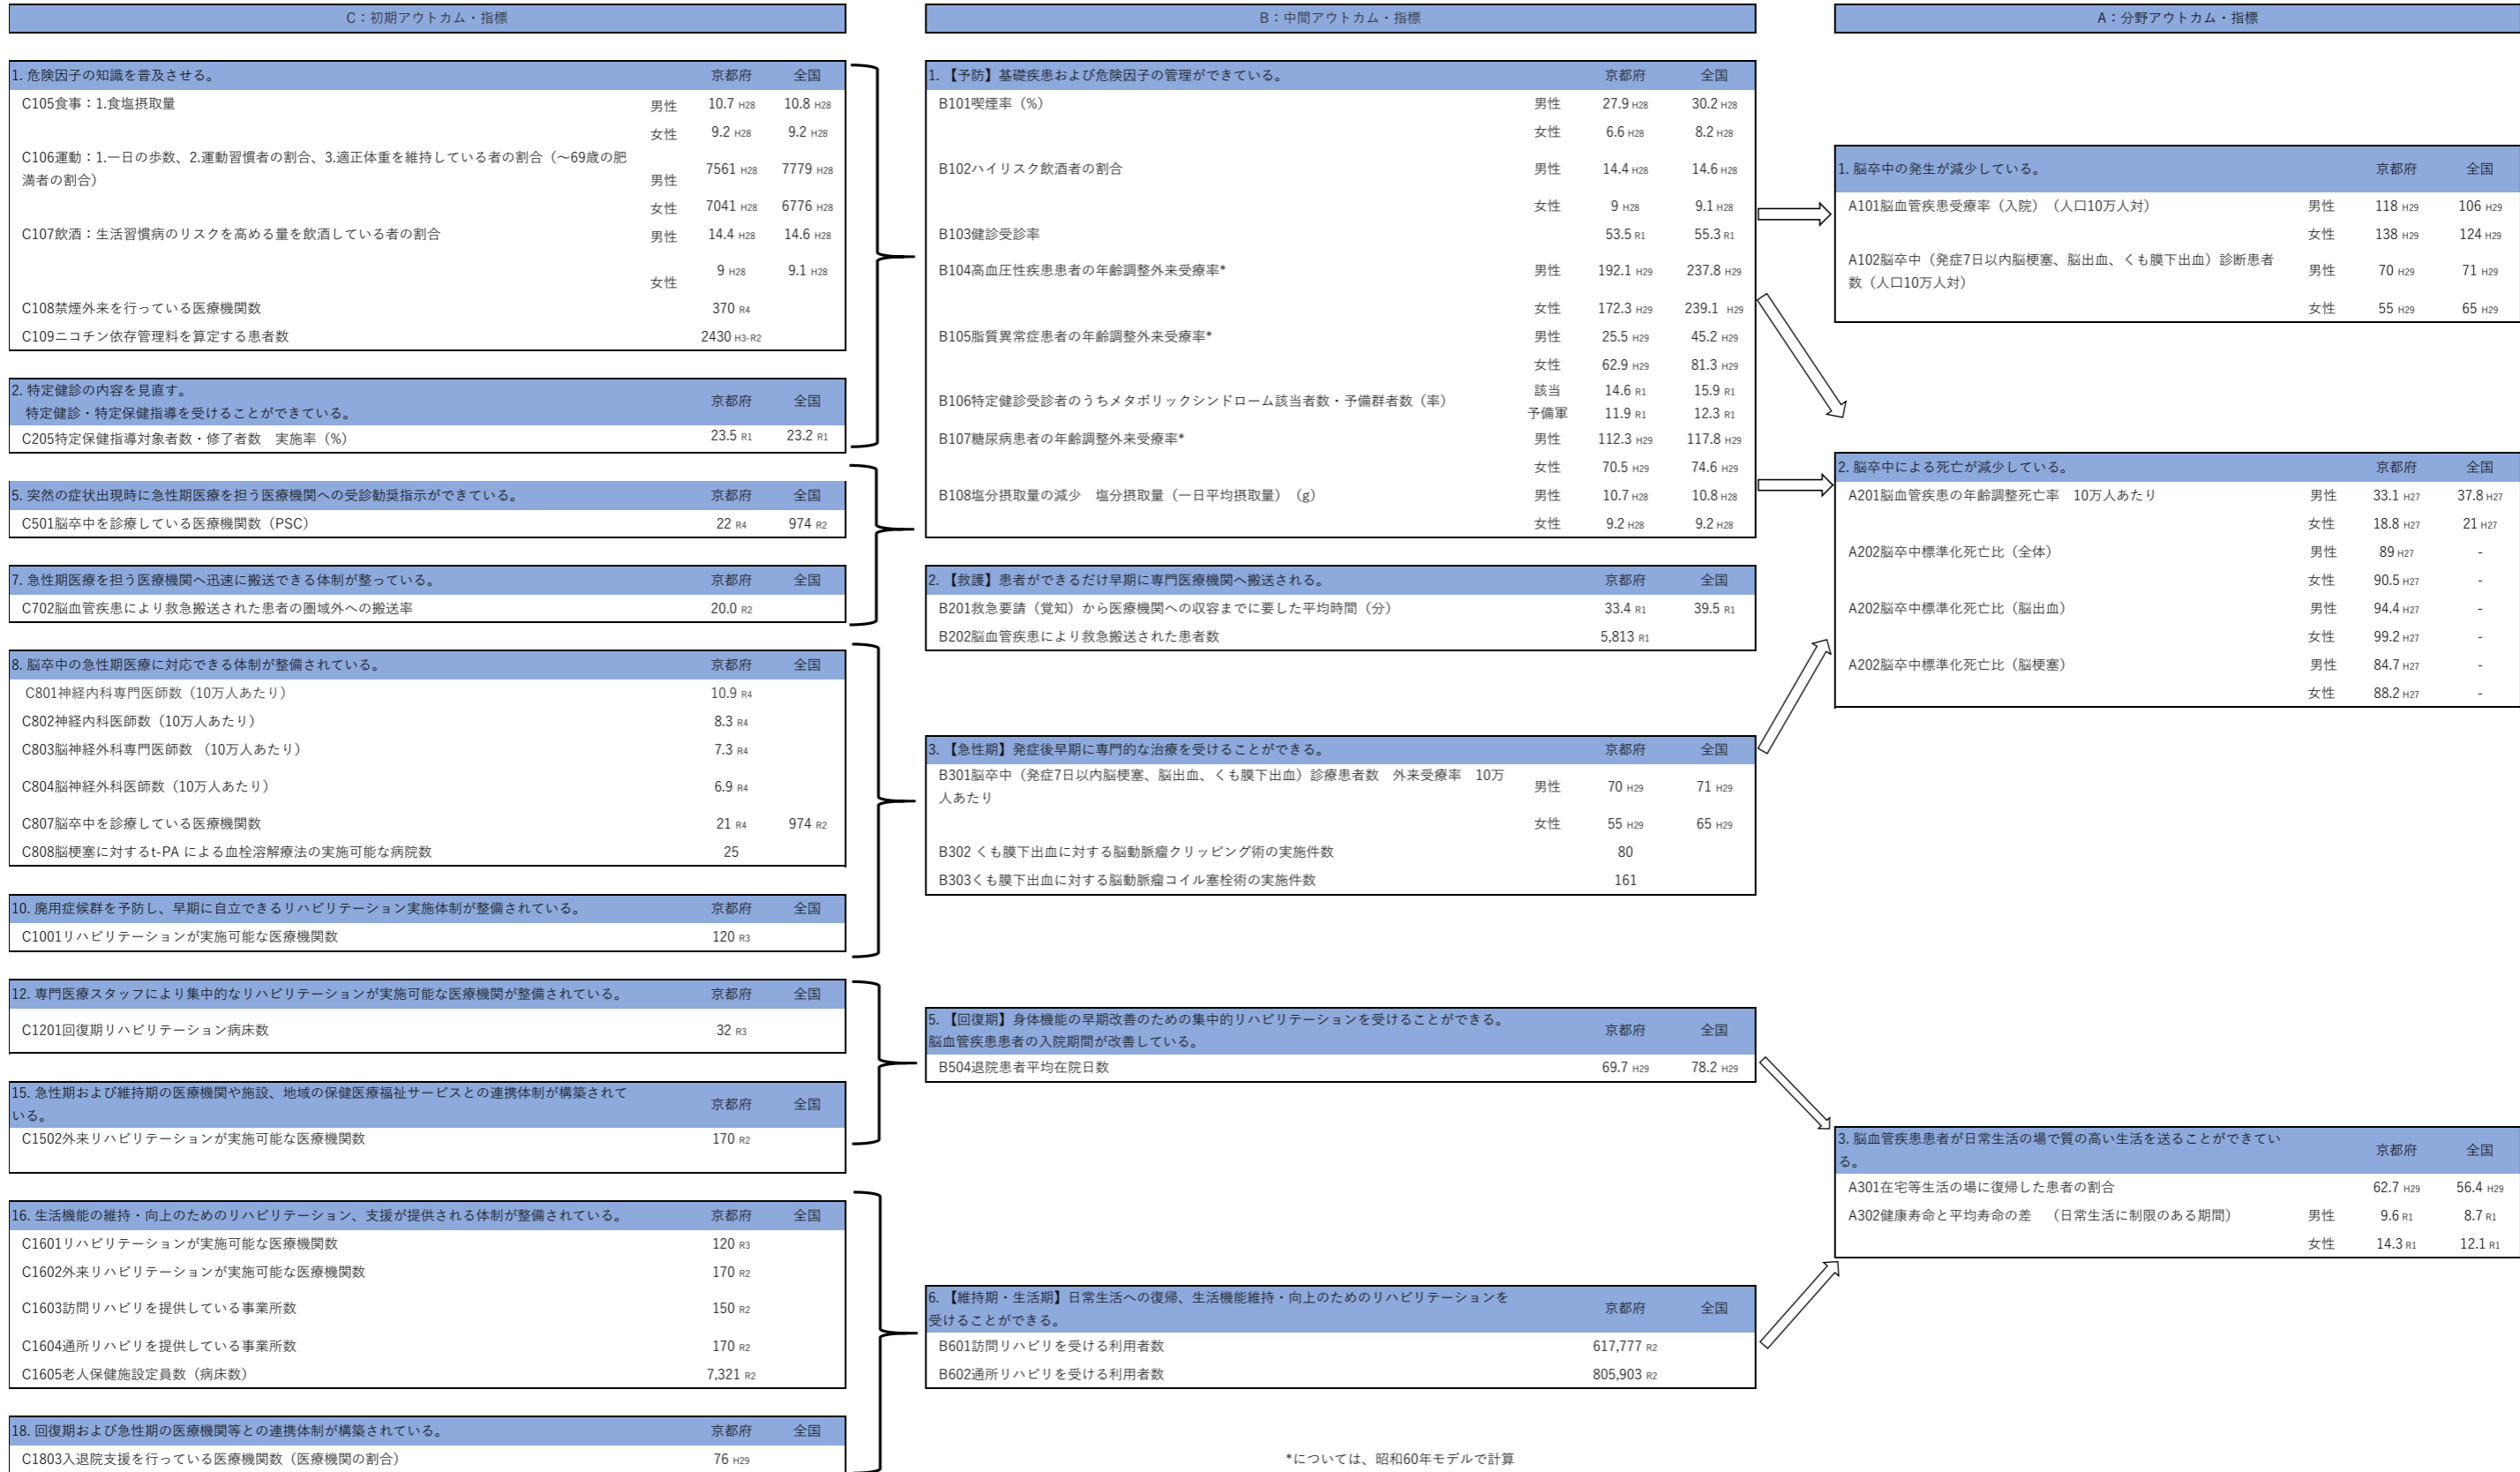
C：初期アウトカム・指標

| 1. 危険因子の知識を普及させる。 | | 京都府 | 全国 |
|---|---|---|---|
| C105食事：1.食塩摂取量 | 男性 | 10.7 H28 | 10.8 H28 |
| | 女性 | 9.2 H28 | 9.2 H28 |
| C106運動：1.一日の歩数、2.運動習慣者の割合、3.適正体重を維持している者の割合（～69歳の肥満者の割合） | 男性 | 7561 H28 | 7779 H28 |
| | 女性 | 7041 H28 | 6776 H28 |
| C107飲酒：生活習慣病のリスクを高める量を飲酒している者の割合 | 男性 | 14.4 H28 | 14.6 H28 |
| | 女性 | 9 H28 | 9.1 H28 |
| C108禁煙外来を行っている医療機関数 | | 370 R4 | |
| C109ニコチン依存管理料を算定する患者数 | | 2430 H3-R2 | |

| 2. 特定健診の内容を見直す。 特定健診・特定保健指導を受けることができている。 | 京都府 | 全国 |
|---|---|---|
| C205特定保健指導対象者数・修了者数　実施率（%） | 23.5 R1 | 23.2 R1 |

| 5. 突然の症状出現時に急性期医療を担う医療機関への受診勧奨指示ができている。 | 京都府 | 全国 |
|---|---|---|
| C501脳卒中を診療している医療機関数（PSC） | 22 R4 | 974 R2 |

| 7. 急性期医療を担う医療機関へ迅速に搬送できる体制が整っている。 | 京都府 | 全国 |
|---|---|---|
| C702脳血管疾患により救急搬送された患者の圏域外への搬送率 | 20.0 R2 | |

| 8. 脳卒中の急性期医療に対応できる体制が整備されている。 | 京都府 | 全国 |
|---|---|---|
| C801神経内科専門医師数（10万人あたり） | 10.9 R4 | |
| C802神経内科医師数（10万人あたり） | 8.3 R4 | |
| C803脳神経外科専門医師数 （10万人あたり） | 7.3 R4 | |
| C804脳神経外科医師数（10万人あたり） | 6.9 R4 | |
| C807脳卒中を診療している医療機関数 | 21 R4 | 974 R2 |
| C808脳梗塞に対するt-PA による血栓溶解療法の実施可能な病院数 | 25 | |

| 10. 廃用症候群を予防し、早期に自立できるリハビリテーション実施体制が整備されている。 | 京都府 | 全国 |
|---|---|---|
| C1001リハビリテーションが実施可能な医療機関数 | 120 R3 | |

| 12. 専門医療スタッフにより集中的なリハビリテーションが実施可能な医療機関が整備されている。 | 京都府 | 全国 |
|---|---|---|
| C1201回復期リハビリテーション病床数 | 32 R3 | |

| 15. 急性期および維持期の医療機関や施設、地域の保健医療福祉サービスとの連携体制が構築されている。 | 京都府 | 全国 |
|---|---|---|
| C1502外来リハビリテーションが実施可能な医療機関数 | 170 R2 | |

| 16. 生活機能の維持・向上のためのリハビリテーション、支援が提供される体制が整備されている。 | 京都府 | 全国 |
|---|---|---|
| C1601リハビリテーションが実施可能な医療機関数 | 120 R3 | |
| C1602外来リハビリテーションが実施可能な医療機関数 | 170 R2 | |
| C1603訪問リハビリを提供している事業所数 | 150 R2 | |
| C1604通所リハビリを提供している事業所数 | 170 R2 | |
| C1605老人保健施設定員数（病床数） | 7,321 R2 | |

| 18. 回復期および急性期の医療機関等との連携体制が構築されている。 | 京都府 | 全国 |
|---|---|---|
| C1803入退院支援を行っている医療機関数（医療機関の割合） | 76 H29 | |

B：中間アウトカム・指標

| 1. 【予防】基礎疾患および危険因子の管理ができている。 | | 京都府 | 全国 |
|---|---|---|---|
| B101喫煙率（%） | 男性 | 27.9 H28 | 30.2 H28 |
| | 女性 | 6.6 H28 | 8.2 H28 |
| B102ハイリスク飲酒者の割合 | 男性 | 14.4 H28 | 14.6 H28 |
| | 女性 | 9 H28 | 9.1 H28 |
| B103健診受診率 | | 53.5 R1 | 55.3 R1 |
| B104高血圧性疾患患者の年齢調整外来受療率* | 男性 | 192.1 H29 | 237.8 H29 |
| | 女性 | 172.3 H29 | 239.1 H29 |
| B105脂質異常症患者の年齢調整外来受療率* | 男性 | 25.5 H29 | 45.2 H29 |
| | 女性 | 62.9 H29 | 81.3 H29 |
| B106特定健診受診者のうちメタボリックシンドローム該当者数・予備群者数（率） | 該当 | 14.6 R1 | 15.9 R1 |
| | 予備軍 | 11.9 R1 | 12.3 R1 |
| B107糖尿病患者の年齢調整外来受療率* | 男性 | 112.3 H29 | 117.8 H29 |
| | 女性 | 70.5 H29 | 74.6 H29 |
| B108塩分摂取量の減少　塩分摂取量（一日平均摂取量）（g） | 男性 | 10.7 H28 | 10.8 H28 |
| | 女性 | 9.2 H28 | 9.2 H28 |

| 2. 【救護】患者ができるだけ早期に専門医療機関へ搬送される。 | 京都府 | 全国 |
|---|---|---|
| B201救急要請（覚知）から医療機関への収容までに要した平均時間（分） | 33.4 R1 | 39.5 R1 |
| B202脳血管疾患により救急搬送された患者数 | 5,813 R1 | |

| 3. 【急性期】発症後早期に専門的な治療を受けることができる。 | | 京都府 | 全国 |
|---|---|---|---|
| B301脳卒中（発症7日以内脳梗塞、脳出血、くも膜下出血）診療患者数　外来受療率　10万人あたり | 男性 | 70 H29 | 71 H29 |
| | 女性 | 55 H29 | 65 H29 |
| B302 くも膜下出血に対する脳動脈瘤クリッピング術の実施件数 | | 80 | |
| B303くも膜下出血に対する脳動脈瘤コイル塞栓術の実施件数 | | 161 | |

| 5. 【回復期】身体機能の早期改善のための集中的リハビリテーションを受けることができる。脳血管疾患患者の入院期間が改善している。 | 京都府 | 全国 |
|---|---|---|
| B504退院患者平均在院日数 | 69.7 H29 | 78.2 H29 |

| 6. 【維持期・生活期】日常生活への復帰、生活機能維持・向上のためのリハビリテーションを受けることができる。 | 京都府 | 全国 |
|---|---|---|
| B601訪問リハビリを受ける利用者数 | 617,777 R2 | |
| B602通所リハビリを受ける利用者数 | 805,903 R2 | |

*については、昭和60年モデルで計算

A：分野アウトカム・指標

| 1. 脳卒中の発生が減少している。 | | 京都府 | 全国 |
|---|---|---|---|
| A101脳血管疾患受療率（入院）（人口10万人対） | 男性 | 118 H29 | 106 H29 |
| | 女性 | 138 H29 | 124 H29 |
| A102脳卒中（発症7日以内脳梗塞、脳出血、くも膜下出血）診断患者数（人口10万人対） | 男性 | 70 H29 | 71 H29 |
| | 女性 | 55 H29 | 65 H29 |

| 2. 脳卒中による死亡が減少している。 | | 京都府 | 全国 |
|---|---|---|---|
| A201脳血管疾患の年齢調整死亡率　10万人あたり | 男性 | 33.1 H27 | 37.8 H27 |
| | 女性 | 18.8 H27 | 21 H27 |
| A202脳卒中標準化死亡比（全体） | 男性 | 89 H27 | - |
| | 女性 | 90.5 H27 | - |
| A202脳卒中標準化死亡比（脳出血） | 男性 | 94.4 H27 | - |
| | 女性 | 99.2 H27 | - |
| A202脳卒中標準化死亡比（脳梗塞） | 男性 | 84.7 H27 | - |
| | 女性 | 88.2 H27 | - |

| 3. 脳血管疾患患者が日常生活の場で質の高い生活を送ることができている。 | | 京都府 | 全国 |
|---|---|---|---|
| A301在宅等生活の場に復帰した患者の割合 | | 62.7 H29 | 56.4 H29 |
| A302健康寿命と平均寿命の差　（日常生活に制限のある期間） | 男性 | 9.6 R1 | 8.7 R1 |
| | 女性 | 14.3 R1 | 12.1 R1 |